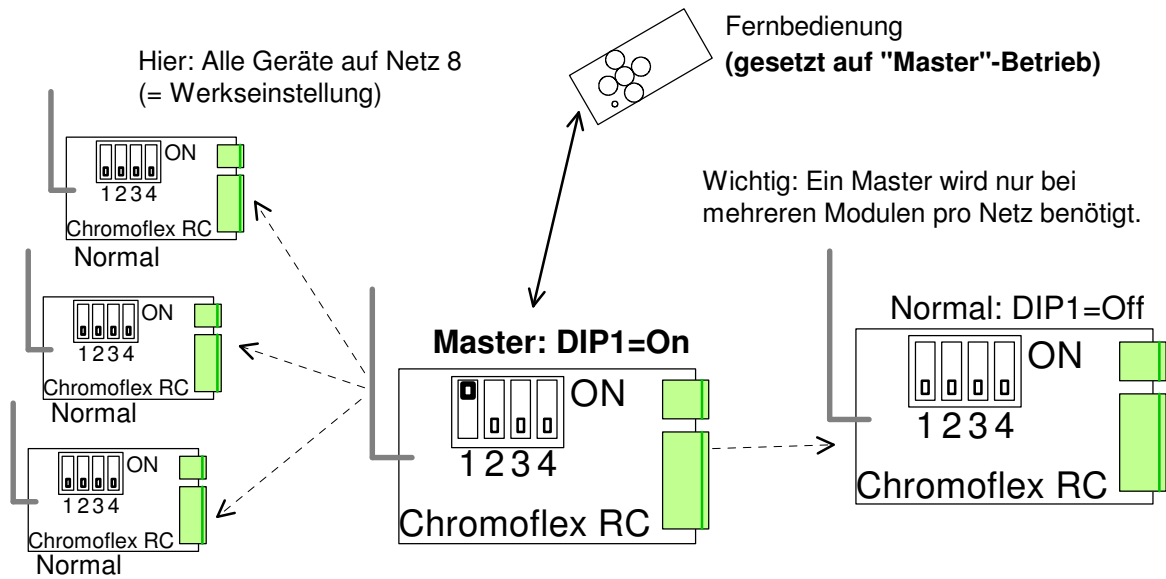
Fernbedienung
**(gesetzt auf "Master"-Betrieb)**

Hier: Alle Geräte auf Netz 8
(= Werkseinstellung)

ON
1234
Chromoflex RC
Normal

Wichtig: Ein Master wird nur bei mehreren Modulen pro Netz benötigt.

ON
1234
Chromoflex RC
Normal

**Master: DIP1=On**
ON
1234
Chromoflex RC

Normal: DIP1=Off
ON
1234
Chromoflex RC

ON
1234
Chromoflex RC
Normal